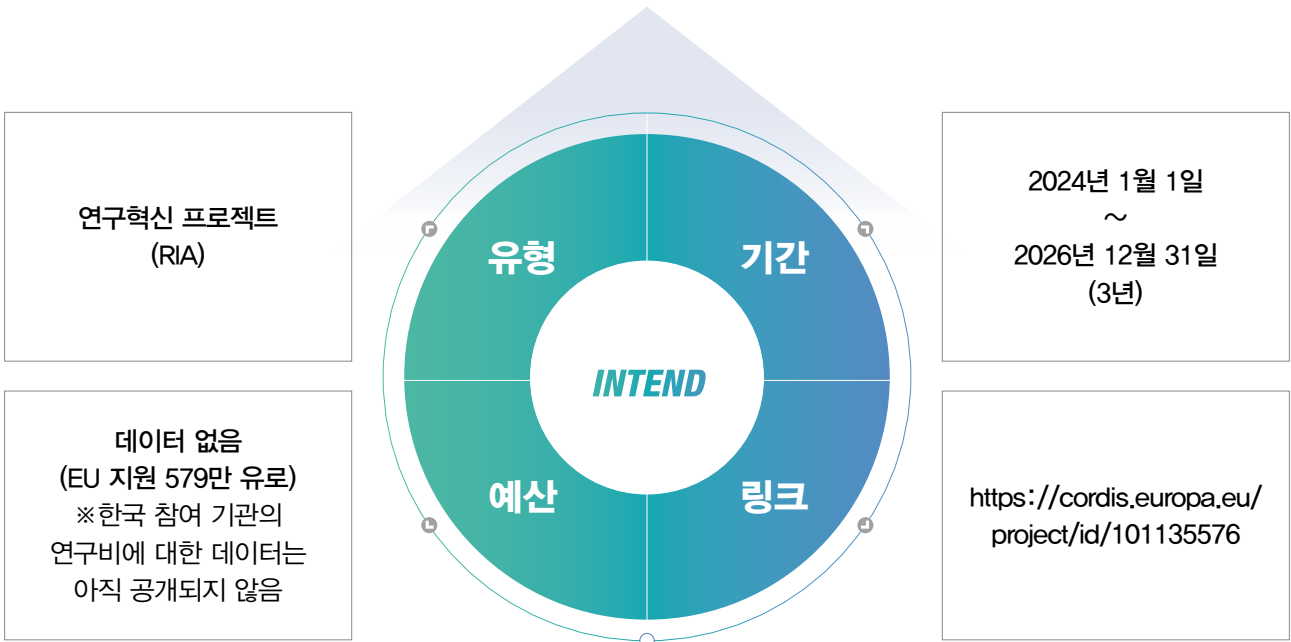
연구혁신 프로젝트
(RIA)

데이터 없음
(EU 지원 579만 유로)
※한국 참여 기관의 연구비에 대한 데이터는 아직 공개되지 않음

유형

기간

INTEND

예산

링크

2024년 1월 1일
～
2026년 12월 31일
(3년)

https://cordis.europa.eu/project/id/101135576